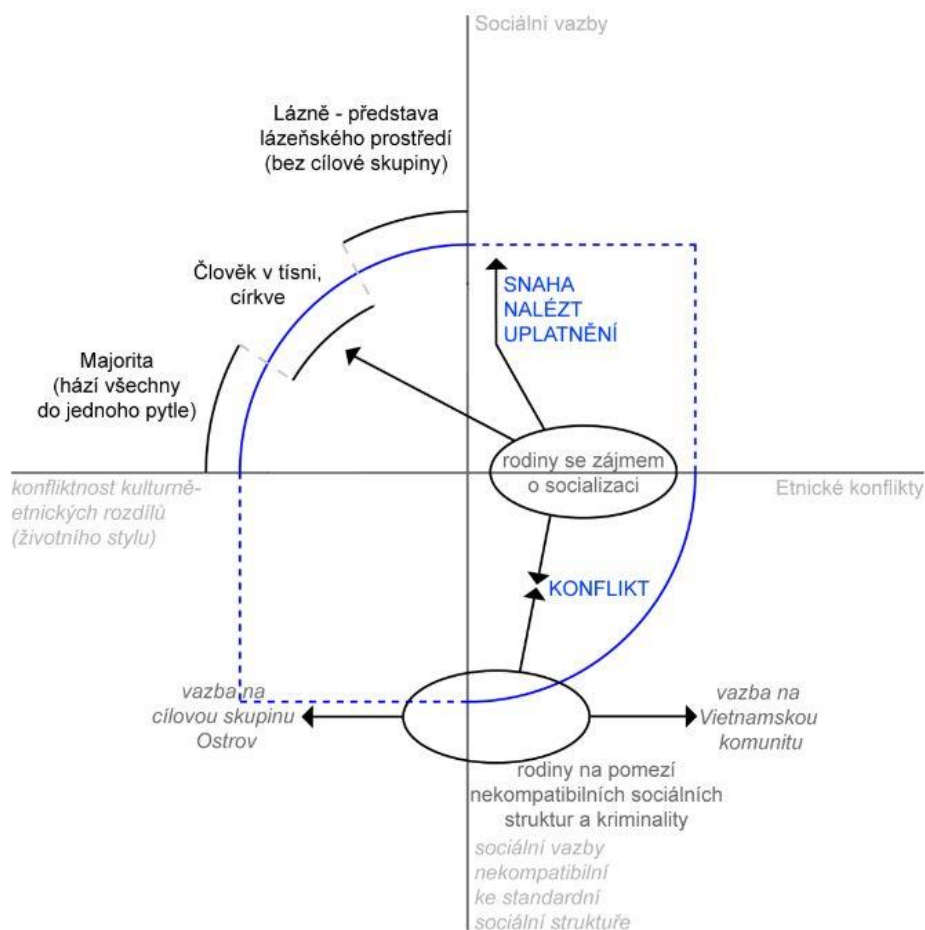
Sociální vazby

Lázně - představa lázeňského prostředí (bez cílové skupiny)

Člověk v tísni, církve

Majorita (hází všechny do jednoho pytle)

SNAHA NALÉZT UPLATNĚNÍ

rodiny se zájmem o socializaci

konfliktnost kulturně-etnických rozdílů (životního stylu)

Etnické konflikty

KONFLIKT

vazba na cílovou skupinu Ostrov

vazba na Vietnamskou komunitu

rodiny na pomezí nekompatibilních sociálních struktur a kriminality

sociální vazby nekompatibilní ke standardní sociální struktuře